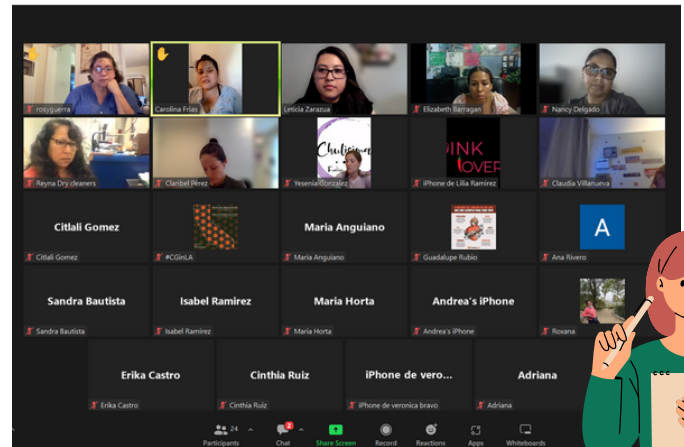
rosyguerra
Carolina Frias
Leticia Zarazua
Elizabeth Barragan
Nancy Delgado

Reyna Dry cleaners
Claribel Pérez
Chulisima
Yesenia González
PINK LOVER
iPhone de Lilia Ramirez
Claudia Villanueva

Citlali Gomez
Citlali Gomez
#CGinLA
Maria Anguiano
Maria Anguiano
Guadalupe Rubio
A
Ana Rivero

Sandra Bautista
Sandra Bautista
Isabel Ramirez
Isabel Ramirez
Maria Horta
Maria Horta
Andrea's iPhone
Andrea's iPhone
Roxana

Erika Castro
Erika Castro
Cinthia Ruiz
Cinthia Ruiz
iPhone de vero...
iPhone de veronica bravo
Adriana
Adriana

24 Participants
2 Chat
Share Screen
Record
Reactions
Apps
Whiteboards